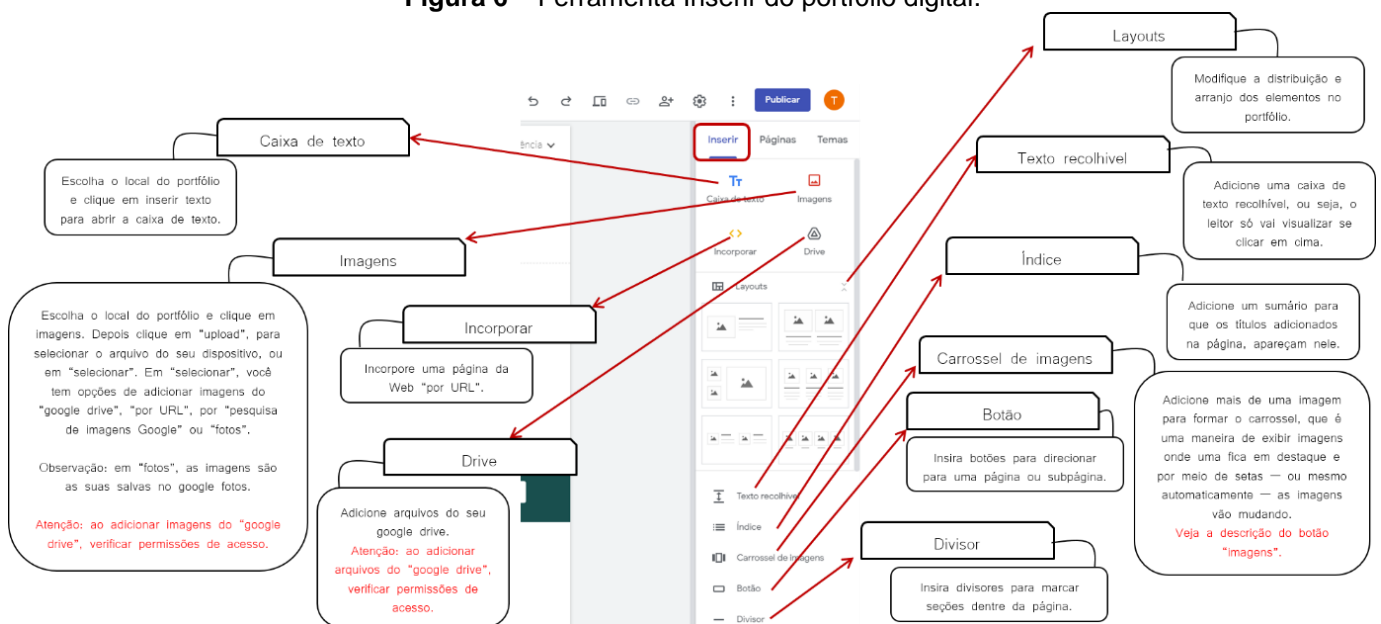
Figura 6 – Ferramenta inserir do portfólio digital.

Publicar
T

ência

Inserir Páginas Temas

Caixa de texto
Imagens
Incorporar
Drive
Layouts

Texto recolhível
Índice
Carrossel de imagens
Botão
Divisor

Caixa de texto

Escolha o local do portfólio e clique em inserir texto para abrir a caixa de texto.

Imagens

Escolha o local do portfólio e clique em imagens. Depois clique em "upload", para selecionar o arquivo do seu dispositivo, ou em "selecionar". Em "selecionar", você tem opções de adicionar imagens do "google drive", "por URL", por "pesquisa de imagens Google" ou "fotos".

Observação: em "fotos", as imagens são as suas salvas no google fotos.

Atenção: ao adicionar imagens do "google drive", verificar permissões de acesso.

Incorporar

Incorpore uma página da Web "por URL".

Drive

Adicione arquivos do seu google drive.
Atenção: ao adicionar arquivos do "google drive", verificar permissões de acesso.

Layouts

Modifique a distribuição e arranjo dos elementos no portfólio.

Texto recolhível

Adicione uma caixa de texto recolhível, ou seja, o leitor só vai visualizar se clicar em cima.

Índice

Adicione um sumário para que os títulos adicionados na página, apareçam nele.

Carrossel de imagens

Adicione mais de uma imagem para formar o carrossel, que é uma maneira de exibir imagens onde uma fica em destaque e por meio de setas — ou mesmo automaticamente — as imagens vão mudando.
Veja a descrição do botão "imagens".

Botão

Insira botões para direcionar para uma página ou subpágina.

Divisor

Insira divisores para marcar seções dentre da página.